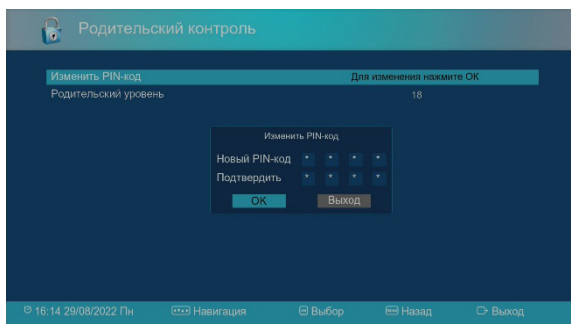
Родительский контроль

Изменить PIN-код | Для изменения нажмите OK
Родительский уровень | 18

Изменить PIN-код
Новый PIN-код * * * *
Подтвердить * * * *
OK Выход

16:14 29/08/2022 Пн Навигация Выбор Назад Выход